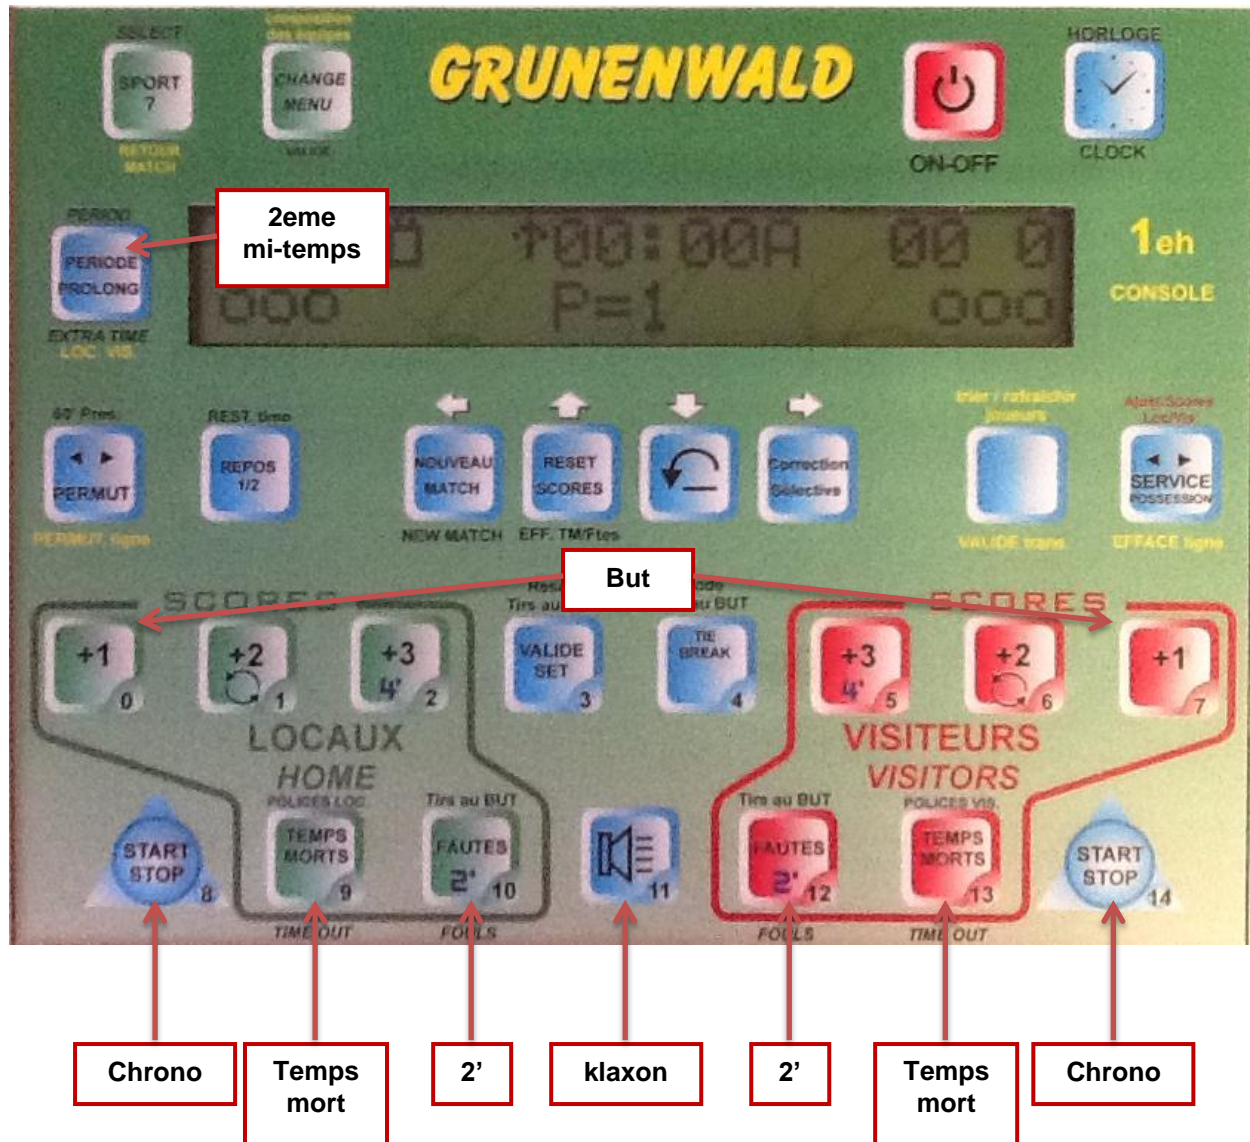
SELECT
SPORT
?
RETOUR MATCH

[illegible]
CHANGE MENU
VALIDE

GRUNENWALD

ON-OFF

HORLOGE
CLOCK

PERIOD
PERIODE
PROLONG
EXTRA TIME
LOC. VIS.

2eme mi-temps

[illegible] †00:00A 00 0
000 P=1 000

1eh
CONSOLE

60' Pres.
PERMUT
PERMUT. ligne

REST. time
REPOS 1/2

NOUVEAU MATCH
NEW MATCH

RESET SCORES
EFF. TM/Ftes

Correction Sélective

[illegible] joueurs
VALIDE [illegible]

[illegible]
SERVICE
POSSESSION
EFFACE ligne

But

SCORES
+1 0
+2 1
+3 4' 2

Tirs au
VALIDE SET 3

au BUT
TIE BREAK 4

SCORES
+3 4' 5
+2 6
+1 7

LOCAUX
HOME

VISITEURS
VISITORS

START STOP 8

POLICES LOC.
TEMPS MORTS 9
TIME OUT

Tirs au BUT
FAUTES 2' 10
FOULS

11

Tirs au BUT
FAUTES 2' 12
FOULS

POLICES VIS.
TEMPS MORTS 13
TIME OUT

START STOP 14

Chrono
Temps mort
2'
klaxon
2'
Temps mort
Chrono